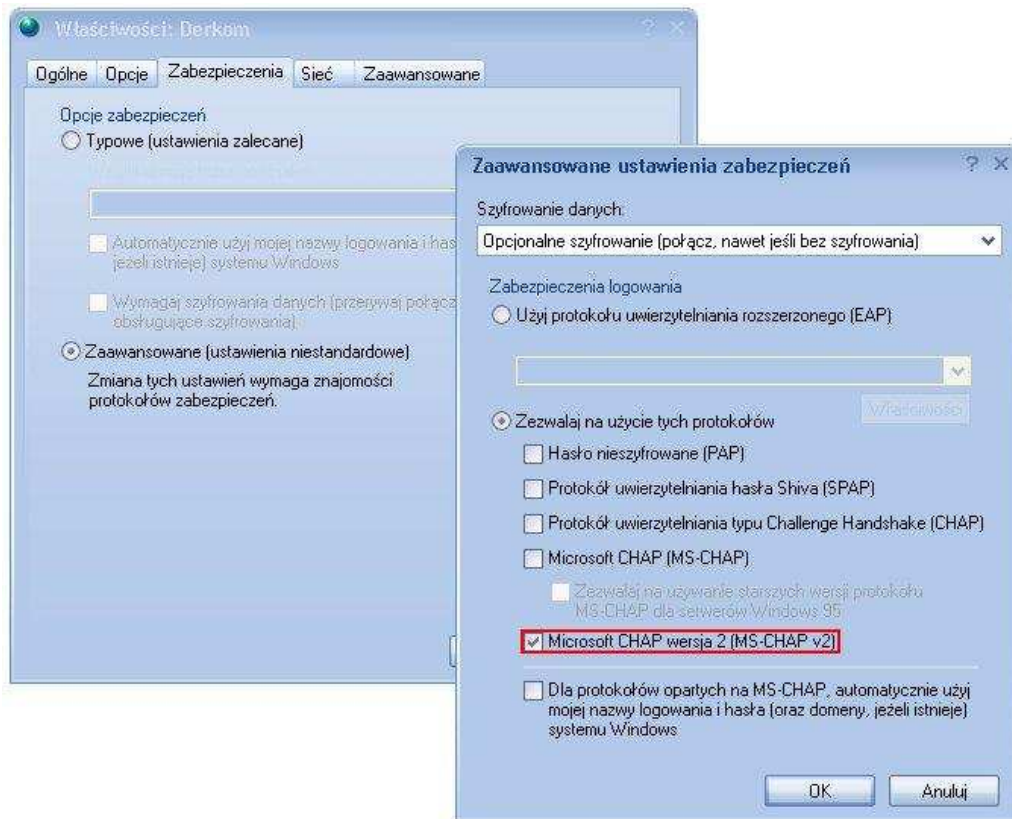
Właściwości: Derkom

Ogólne | Opcje | Zabezpieczenia | Sieć | Zaawansowane

Opcje zabezpieczeń
Typowe (ustawienia zalecane)

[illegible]

Automatycznie użyj mojej nazwy logowania i has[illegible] (jeżeli istnieje) systemu Windows

Wymagaj szyfrowania danych (przerywaj połącz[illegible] obsługujące szyfrowania)

Zaawansowane (ustawienia niestandardowe)
Zmiana tych ustawień wymaga znajomości protokołów zabezpieczeń.

Zaawansowane ustawienia zabezpieczeń

Szyfrowanie danych:
Opcjonalne szyfrowanie (połącz, nawet jeśli bez szyfrowania)

Zabezpieczenia logowania
Użyj protokołu uwierzytelniania rozszerzonego (EAP)

Właściwości

Zezwalaj na użycie tych protokołów
Hasło nieszyfrowane (PAP)
Protokół uwierzytelniania hasła Shiva (SPAP)
Protokół uwierzytelniania typu Challenge Handshake (CHAP)
Microsoft CHAP (MS-CHAP)
Zezwalaj na używanie starszych wersji protokołu MS-CHAP dla serwerów Windows 95
Microsoft CHAP wersja 2 (MS-CHAP v2)

Dla protokołów opartych na MS-CHAP, automatycznie użyj mojej nazwy logowania i hasła (oraz domeny, jeżeli istnieje) systemu Windows

OK | Anuluj